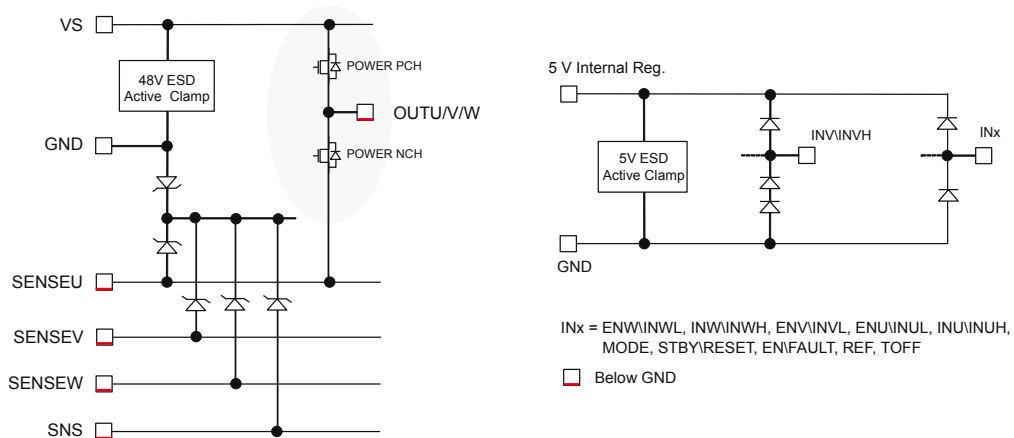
VS

48V ESD Active Clamp

POWER PCH

OUTU/V/W

POWER NCH

GND

SENSEU

SENSEV

SENSEW

SNS

5 V Internal Reg.

INV\INVH

INx

5V ESD Active Clamp

GND

INx = ENW\INWL, INW\INWH, ENV\INVL, ENU\INUL, INU\INUH, MODE, STBY\RESET, EN\FAULT, REF, TOFF

Below GND